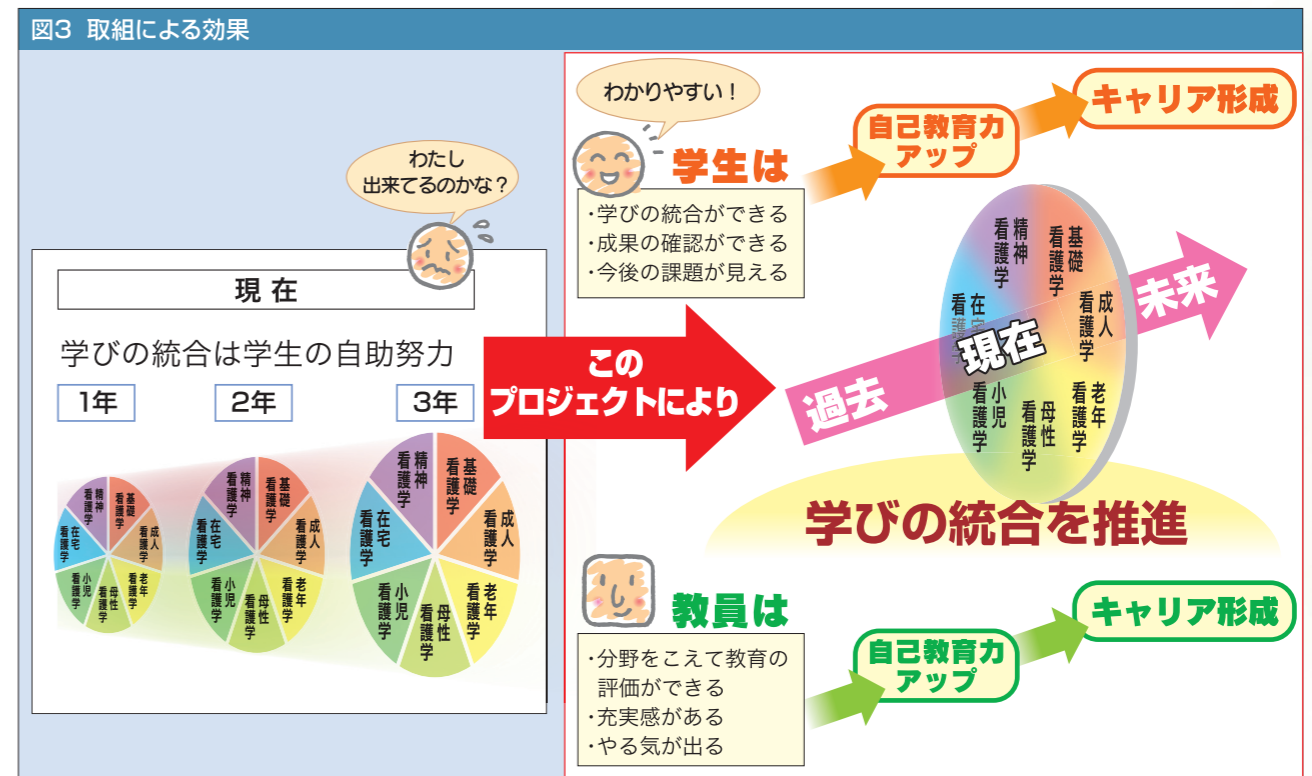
図3 取組による効果

わたし
出来てるのかな?

現 在

学びの統合は学生の自助努力

1年

2年

3年

精神看護学
基礎看護学
成人看護学
老年看護学
母性看護学
小児看護学
在宅看護学

精神看護学
基礎看護学
成人看護学
老年看護学
母性看護学
小児看護学
在宅看護学

精神看護学
基礎看護学
成人看護学
老年看護学
母性看護学
小児看護学
在宅看護学

この
プロジェクトにより

わかりやすい!

学生は

・学びの統合ができる
・成果の確認ができる
・今後の課題が見える

自己教育力
アップ

キャリア形成

精神看護学
基礎看護学
成人看護学
老年看護学
母性看護学
小児看護学
在宅看護学

過去

現在

未来

学びの統合を推進

教員は

・分野をこえて教育の評価ができる
・充実感がある
・やる気が出る

自己教育力
アップ

キャリア形成